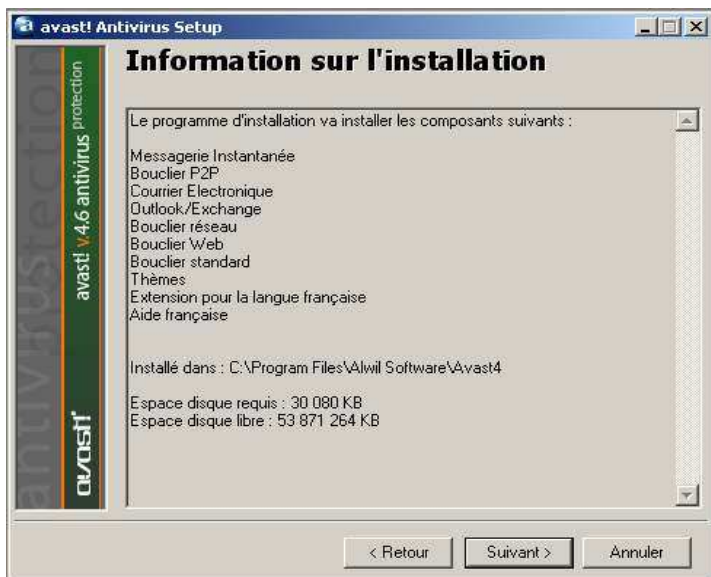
avast! Antivirus Setup

antivirus protection

avast! v.4.6 antivirus protection

avast!

Information sur l'installation

Le programme d'installation va installer les composants suivants :

Messagerie Instantanée
Bouclier P2P
Courrier Electronique
Outlook/Exchange
Bouclier réseau
Bouclier Web
Bouclier standard
Thèmes
Extension pour la langue française
Aide française

Installé dans : C:\Program Files\Alwil Software\Avast4

Espace disque requis : 30 080 KB
Espace disque libre : 53 871 264 KB

< Retour | Suivant > | Annuler